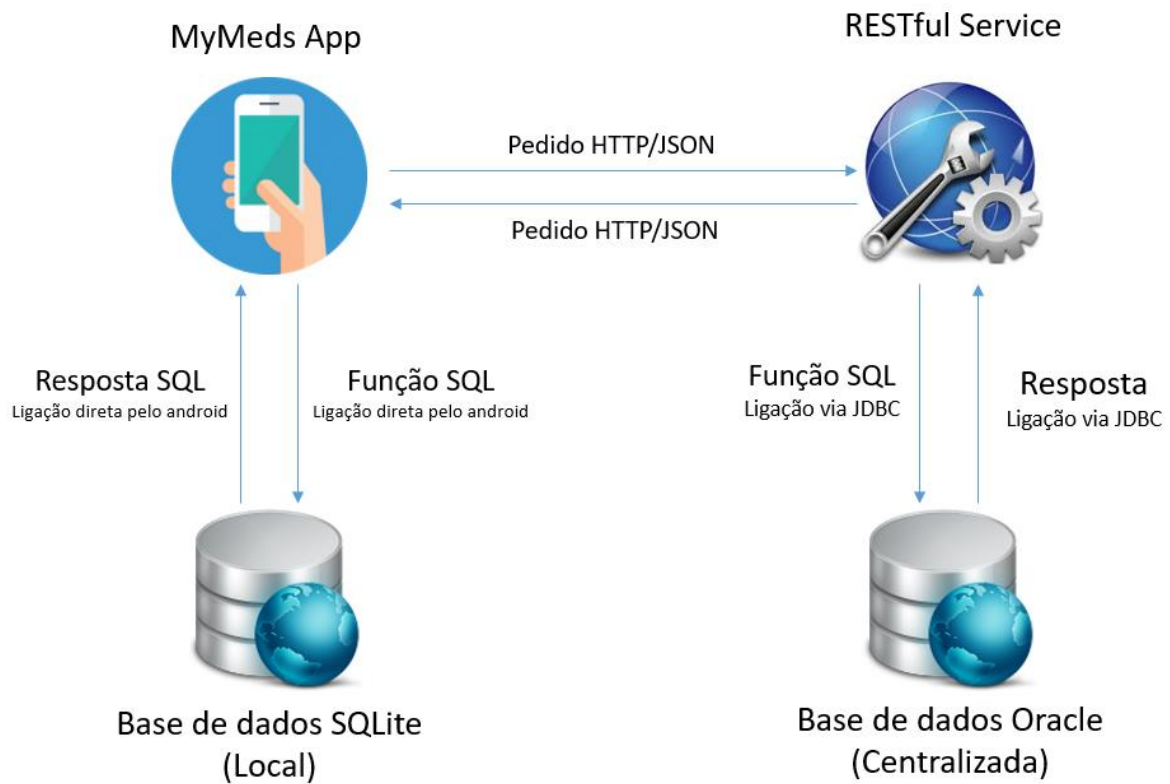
MyMeds App

RESTful Service

Pedido HTTP/JSON

Pedido HTTP/JSON

Resposta SQL
Ligação direta pelo android

Função SQL
Ligação direta pelo android

Função SQL
Ligação via JDBC

Resposta
Ligação via JDBC

Base de dados SQLite
(Local)

Base de dados Oracle
(Centralizada)